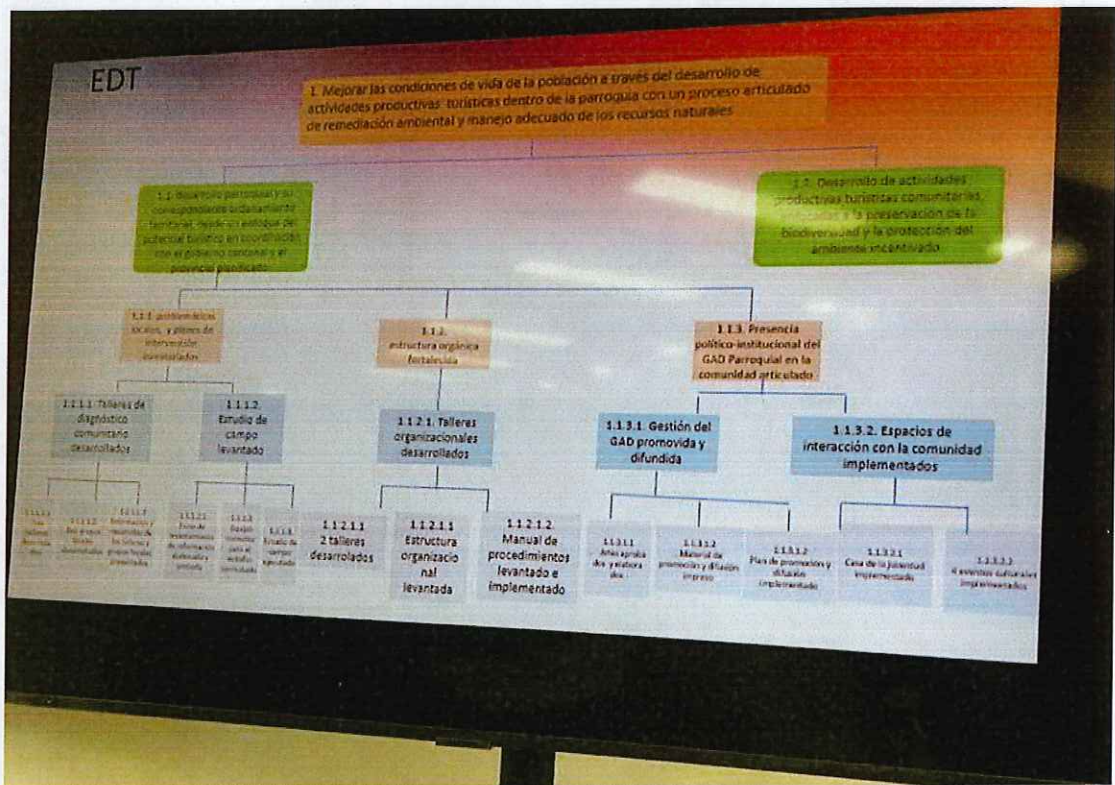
EDT

1. Mejorar las condiciones de vida de la población a través del desarrollo de actividades productivas turísticas dentro de la parroquia con un proceso articulado de remediación ambiental y manejo adecuado de los recursos naturales

1.1. Desarrollo parroquial y su correspondiente ordenamiento territorial, bajo un enfoque de potencial turístico en coordinación con el gobierno cantonal y el provincial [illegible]

1.2. Desarrollo de actividades productivas turísticas comunitarias, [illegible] a la preservación de la biodiversidad y la protección del ambiente incentivado

1.1.1. problemáticas locales, y planes de intervención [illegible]

1.1.2. estructura orgánica fortalecida

1.1.3. Presencia político-institucional del GAD Parroquial en la comunidad articulado

1.1.1.1. Talleres de diagnóstico comunitario desarrollados

1.1.1.2. Estudio de campo levantado

1.1.2.1. Talleres organizacionales desarrollados

1.1.3.1. Gestión del GAD promovida y difundida

1.1.3.2. Espacios de interacción con la comunidad implementados

1.1.1.1.1 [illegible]

1.1.1.1.2 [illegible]

1.1.1.1.3 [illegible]

1.1.1.2.1 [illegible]

1.1.1.2.2 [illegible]

1.1.1.2.3 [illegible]

1.1.2.1.1 2 talleres desarrollados

1.1.2.1.1 Estructura organizacional levantada

1.1.2.1.2. Manual de procedimientos levantado e implementado

1.1.3.1.1 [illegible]

1.1.3.1.2 Material de promoción y difusión impreso

1.1.3.1.2 Plan de promoción y difusión implementado

1.1.3.2.1 Casa de la juventud implementado

1.1.3.2.2 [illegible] eventos culturales implementados